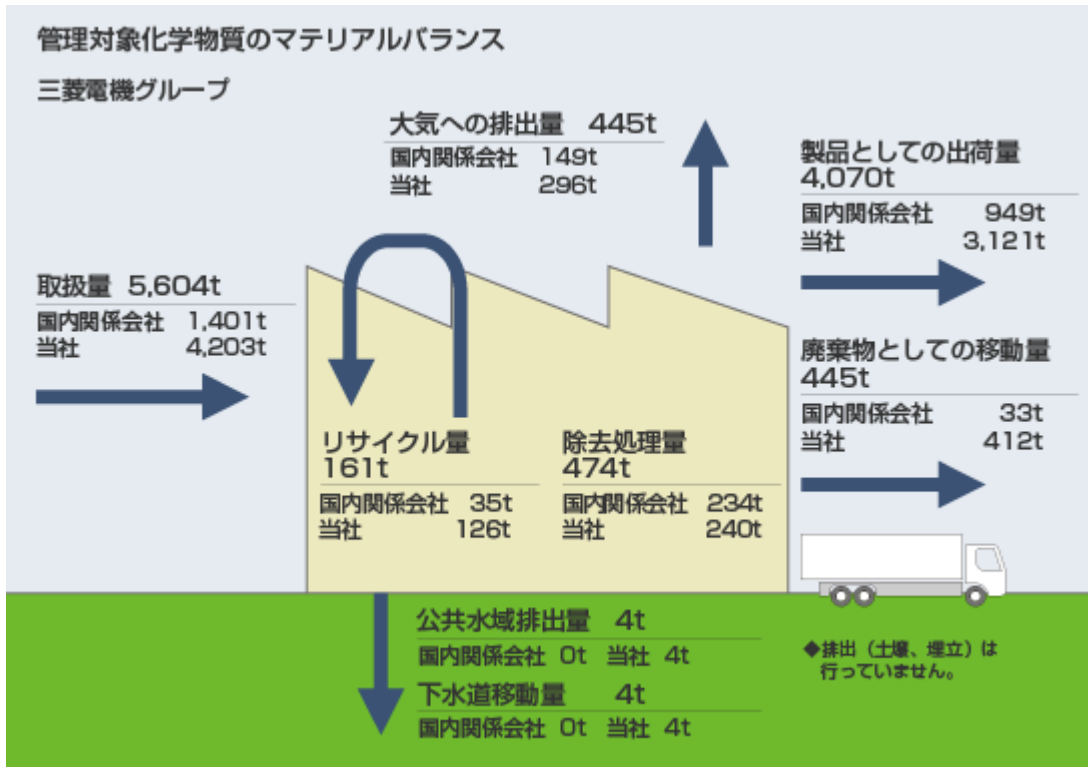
管理対象化学物質のマテリアルバランス

三菱電機グループ

大気への排出量 445t
国内関係会社 149t
当社 296t

製品としての出荷量
4,070t
国内関係会社 949t
当社 3,121t

取扱量 5,604t
国内関係会社 1,401t
当社 4,203t

廃棄物としての移動量
445t
国内関係会社 33t
当社 412t

リサイクル量
161t
国内関係会社 35t
当社 126t

除去処理量
474t
国内関係会社 234t
当社 240t

公共水域排出量 4t
国内関係会社 0t 当社 4t
下水道移動量 4t
国内関係会社 0t 当社 4t

◆排出（土壌、埋立）は行っていません。